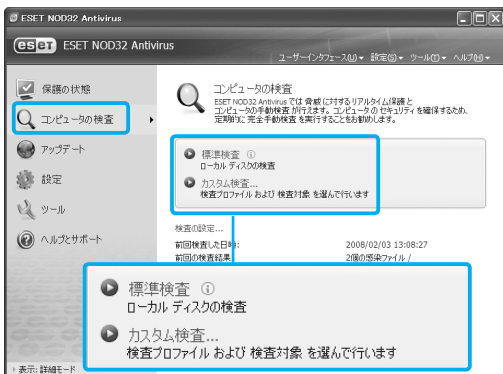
ESET NOD32 Antivirus

eset ESET NOD32 Antivirus

ユーザーインタフェース(U) ▾ 設定(S) ▾ ツール(T) ▾ ヘルプ(H) ▾

保護の状態

コンピュータの検査

アップデート

設定

ツール

ヘルプとサポート

コンピュータの検査

ESET NOD32 Antivirus では 脅威に対するリアルタイム保護と コンピュータの手動検査 が行えます。コンピュータ の セキュリティ を確保するため、定期的に 完全手動検査 を実行することをお勧めします。

標準検査 ⓘ
ローカル ディスクの検査

カスタム検査...
検査プロファイル および 検査対象 を選んで行います

検査の設定...

前回検査した日時:
2008/02/03 13:08:27

前回の検査結果
2個の感染ファイル /

標準検査 ⓘ
ローカル ディスクの検査

カスタム検査...
検査プロファイル および 検査対象 を選んで行います

表示: 詳細モード